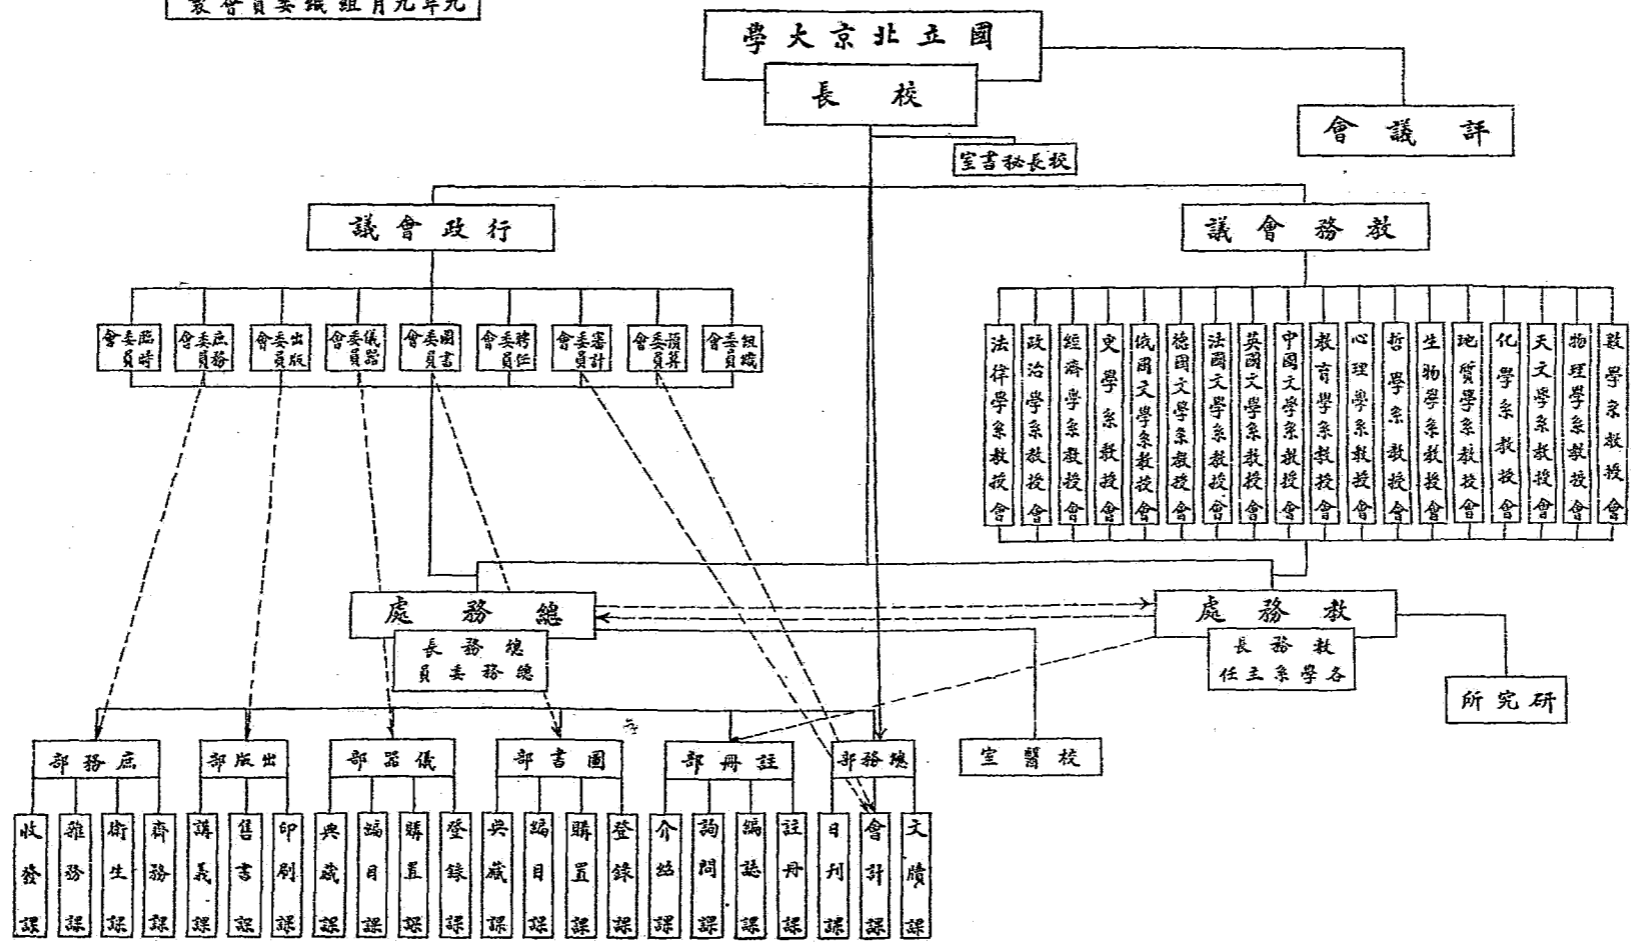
表會員委織組月九年九

學大京北立國

長校

會議評

室書秘長校

議會政行

議會務教

會委臨員時
會委庶員務
會委出員版
會委儀員器
會委圖員書
會委聘員任
會委審員計
會委預員算
會委組員織

法律學系教授會
政治學系教授會
經濟學系教授會
史學系教授會
俄國文學系教授會
德國文學系教授會
法國文學系教授會
英國文學系教授會
中國文學系教授會
教育學系教授會
心理學系教授會
哲學系教授會
生物學系教授會
地質學系教授會
化學系教授會
天文學系教授會
物理學系教授會
數學系教授會

處務總
長務總
員委務總

處務教
長務教
任主系學各

所究研

部務庶
部版出
部器儀
部書圖
部冊註
部務總
室醫校

收發課
雜務課
衛生課
齋務課
講義課
售書課
印刷課
典藏課
編目課
購置課
登錄課
典藏課
編目課
購置課
登錄課
介紹課
詢問課
編誌課
註冊課
日刊課
會計課
文牘課